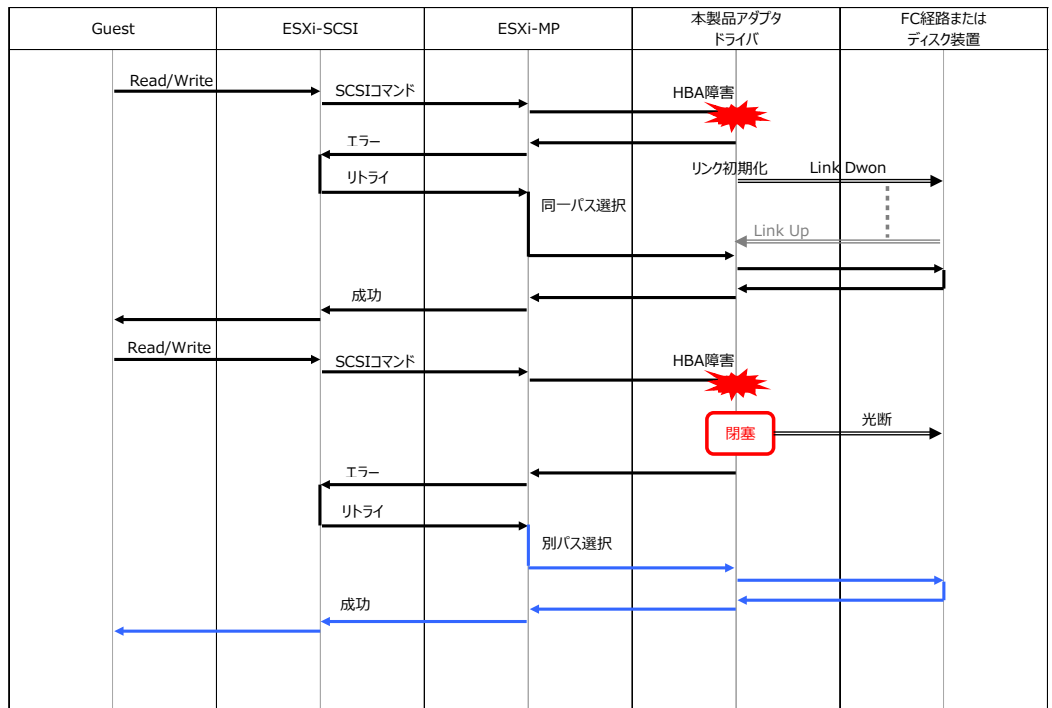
Guest
ESXi-SCSI
ESXi-MP
本製品アダプタ ドライバ
FC経路または ディスク装置

Read/Write
SCSIコマンド
HBA障害
エラー
リトライ
リンク初期化
Link Dwon
同一パス選択
Link Up
成功

Read/Write
SCSIコマンド
HBA障害
閉塞
光断
エラー
リトライ
別パス選択
成功